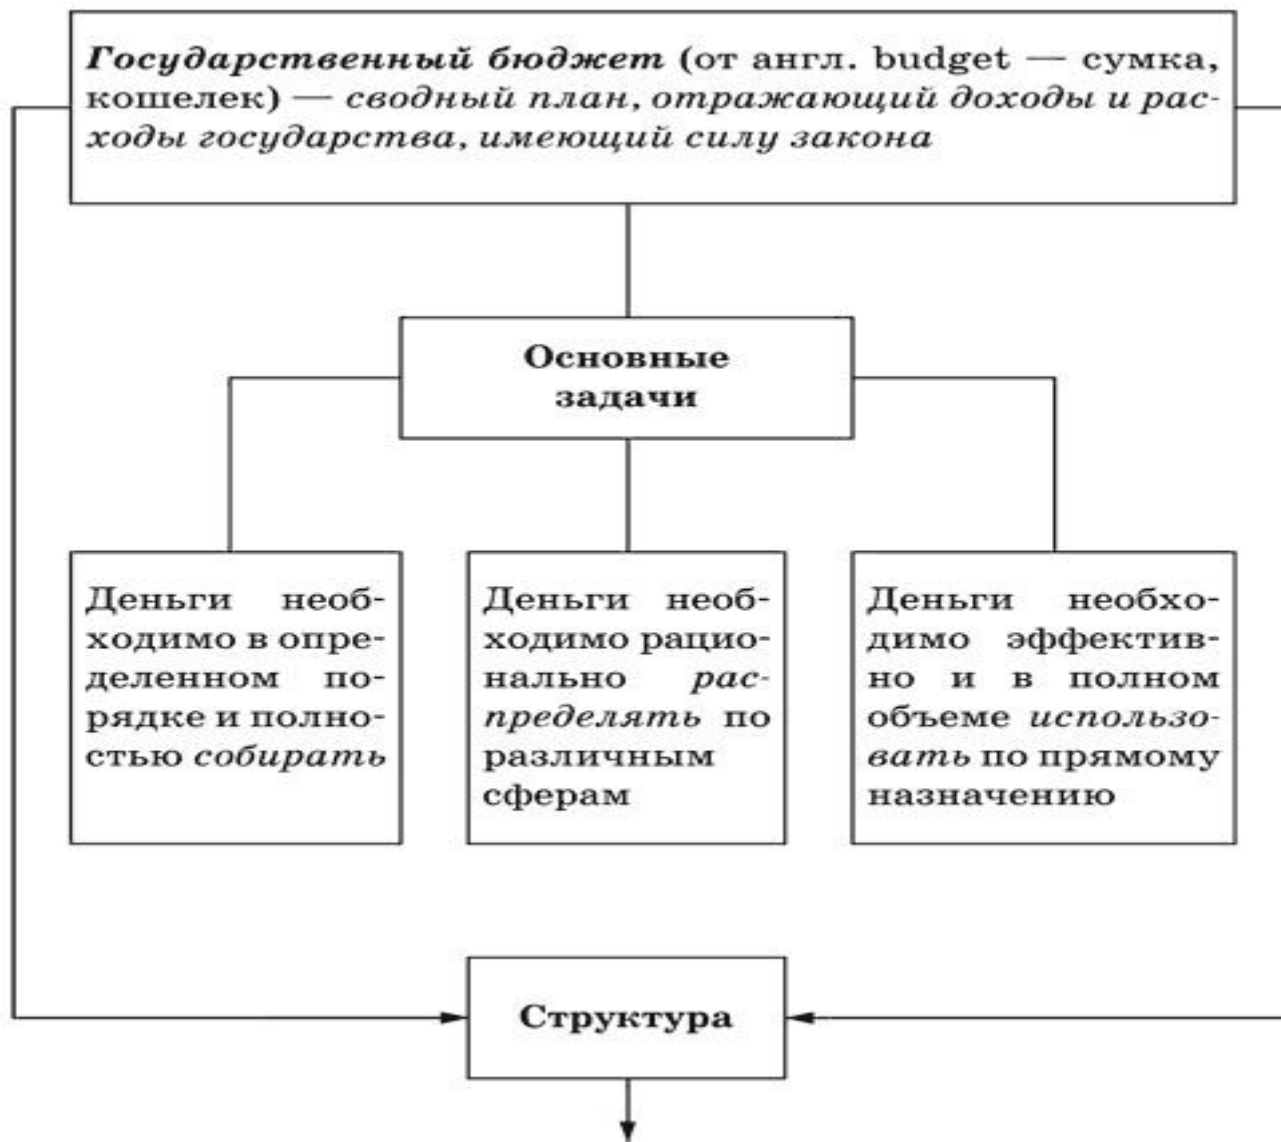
Государственный бюджет (от англ. budget — сумка, кошелек) — сводный план, отражающий доходы и расходы государства, имеющий силу закона

Основные задачи

Деньги необходимо в определенном порядке и полностью собирать

Деньги необходимо рационально распределять по различным сферам

Деньги необходимо эффективно и в полном объеме использовать по прямому назначению

Структура